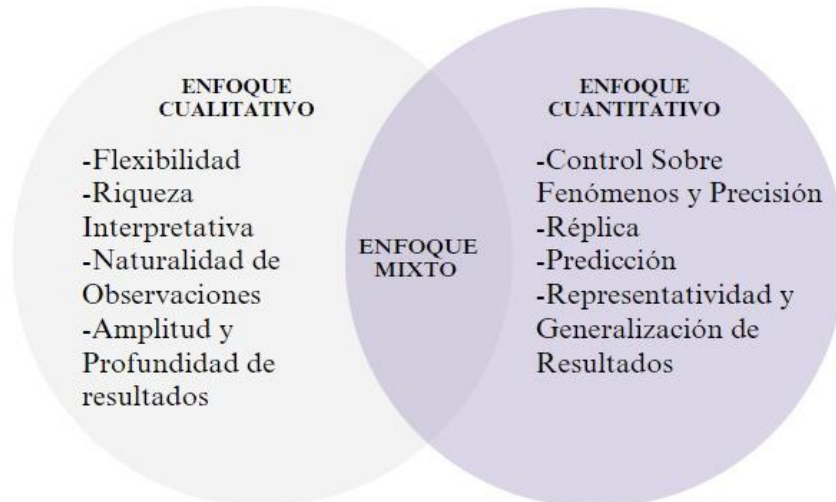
ENFOQUE CUALITATIVO

-Flexibilidad
-Riqueza Interpretativa
-Naturalidad de Observaciones
-Amplitud y Profundidad de resultados

ENFOQUE MIXTO

ENFOQUE CUANTITATIVO

-Control Sobre Fenómenos y Precisión
-Réplica
-Predicción
-Representatividad y Generalización de Resultados